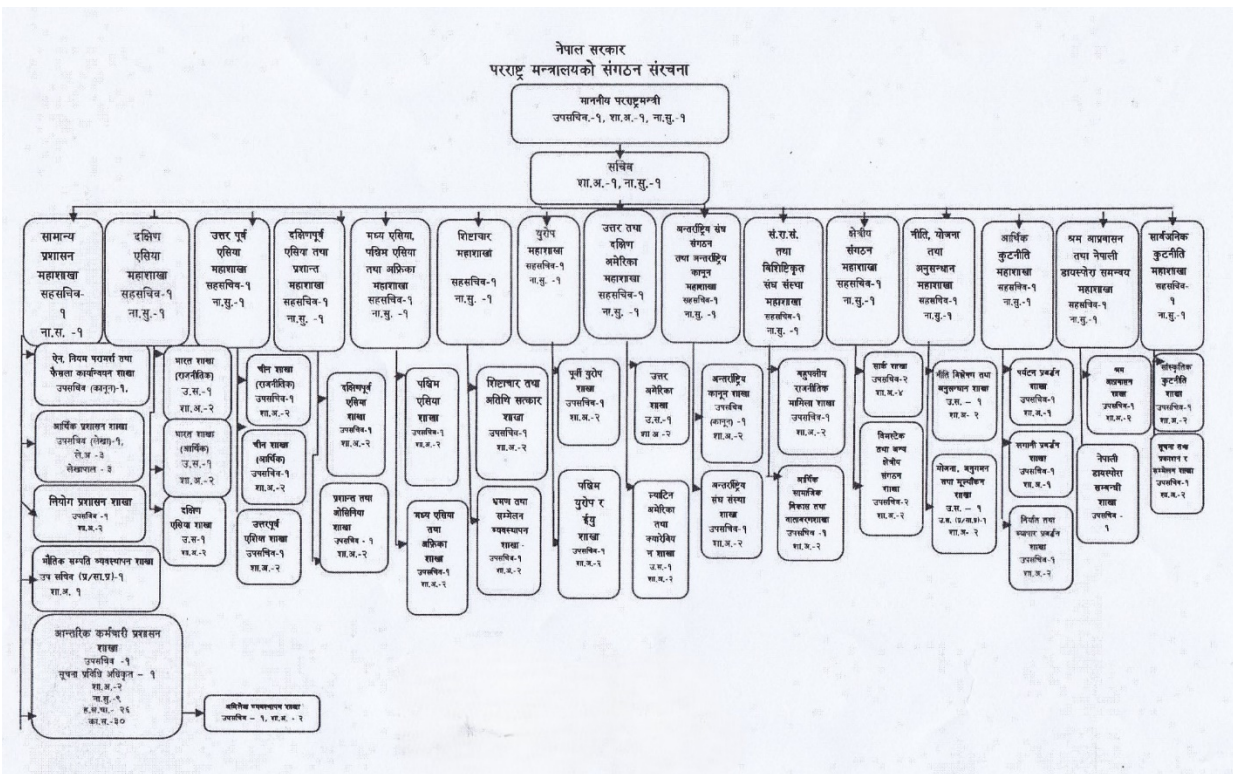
नेपाल सरकार
परराष्ट्र मन्त्रालयको संगठन संरचना

माननीय परराष्ट्रमन्त्री
उपसचिव-१, शा.अ.-१, ना.सु.-१

सचिव
शा.अ.-१, ना.सु.-१

सामान्य प्रशासन महाशाखा
सहसचिव-१
ना.स. -१

ऐन, नियम परामर्श तथा फैसला कार्यान्वयन शाखा
उपसचिव (कानून)-१,

आर्थिक प्रशासन शाखा
उपसचिव (लेखा)-१,
ले.अ -३
लेखापाल - ३

नियोग प्रशासन शाखा
उपसचिव -१
शा.अ.-२

भौतिक सम्पत्ति व्यवस्थापन शाखा
उप सचिव (प्र/स.प्र)-१
शा.अ. १

आन्तरिक कर्मचारी प्रशासन शाखा
उपसचिव -१
सूचना प्रविधि अधिकृत – १
शा.अ.-२
ना.सु.-९
ह.स.चा.- २६
का.स.-३०

अभिलेख व्यवस्थापन शाखा
उपसचिव – १, शा.अ. - २

दक्षिण एसिया महाशाखा
सहसचिव-१
ना.सु.-१

भारत शाखा (राजनैतिक)
उ.स.-१
शा.अ.-२

भारत शाखा (आर्थिक)
उ.स.-१
शा.अ.-२

दक्षिण एसिया शाखा
उ.स.-१
शा.अ.-२

उत्तर पूर्व एसिया महाशाखा
सहसचिव-१
ना.सु.-१

चीन शाखा (राजनैतिक)
उपसचिव-१
शा.अ.-२

चीन शाखा (आर्थिक)
उपसचिव-१
शा.अ.-२

उत्तरपूर्व एसिया शाखा
उपसचिव-१
शा.अ.-२

दक्षिणपूर्व एसिया तथा प्रशान्त महाशाखा
सहसचिव-१
ना.सु. -१

दक्षिणपूर्व एसिया शाखा
उपसचिव-१
शा.अ.-२

प्रशान्त तथा ओसिनिया शाखा
उपसचिव - १
शा.अ.-२

मध्य एसिया, पश्चिम एसिया तथा अफ्रिका महाशाखा
सहसचिव-१
ना.सु. -१

पश्चिम एसिया शाखा
उपसचिव-१
शा.अ.-२

मध्य एसिया तथा अफ्रिका शाखा
उपसचिव-१
शा.अ.-२

शिष्टाचार महाशाखा
सहसचिव-१
ना.सु. -१

शिष्टाचार तथा अतिथि सत्कार शाखा
उपसचिव-१
शा.अ.-२

भ्रमण तथा सम्मेलन व्यवस्थापन शाखा
उपसचिव-१
शा.अ.-२

युरोप महाशाखा
सहसचिव-१
ना.सु. -१

पूर्वी युरोप शाखा
उपसचिव-१
शा.अ.-२

पश्चिम युरोप र ईयु शाखा
उपसचिव-१
शा.अ.-२

उत्तर तथा दक्षिण अमेरिका महाशाखा
सहसचिव-१
ना.सु. -१

उत्तर अमेरिका शाखा
उ.स.-१
शा.अ -२

ल्याटिन अमेरिका तथा क्यारेबियन शाखा
उ.स.-१
शा.अ.-२

अन्तर्राष्ट्रिय संघ संगठन तथा अन्तर्राष्ट्रिय कानून महाशाखा
सहसचिव-१
ना.सु. -१

अन्तर्राष्ट्रिय कानून शाखा
उपसचिव (कानून) -१
शा.अ.-२

अन्तर्राष्ट्रिय संघ संस्था शाखा
उपसचिव-१
शा.अ.-२

सं.रा.सं. तथा विशिष्टिकृत संघ संस्था महाशाखा
सहसचिव-१
ना.सु. -१

बहुपक्षीय राजनीतिक मामिला शाखा
उपसचिव-१
शा.अ.-२

आर्थिक सामाजिक विकास तथा मानवअधिकार शाखा
उपसचिव -१
शा.अ.-२

क्षेत्रीय संगठन महाशाखा
सहसचिव-१
ना.सु.-१

सार्क शाखा
उपसचिव-२
शा.अ.-४

बिमस्टेक तथा अन्य क्षेत्रीय संगठन शाखा
उपसचिव-२
शा.अ.-२

नीति, योजना तथा अनुसन्धान महाशाखा
सहसचिव-१
ना.सु.-१

नीति विश्लेषण तथा अनुसन्धान शाखा
उ.स. – १
शा.अ. २

योजना, अनुगमन तथा मूल्यांकन शाखा
उ.स. – १
उ.स. (त.वा.का)-१
शा.अ.- २

आर्थिक कुटनीति महाशाखा
सहसचिव-१
ना.सु.-१

पर्यटन प्रवर्द्धन शाखा
उपसचिव-१
शा.अ.-१

लगानी प्रवर्द्धन शाखा
उपसचिव-१
शा.अ.-१

निर्यात तथा व्यापार प्रवर्द्धन शाखा
उपसचिव-१
शा.अ.-२

श्रम आप्रवासन तथा नेपाली डायस्पोरा समन्वय महाशाखा
सहसचिव-१
ना.सु.-१

श्रम आप्रवासन शाखा
उपसचिव-१
शा.अ.-१

नेपाली डायस्पोरा सम्बन्धी शाखा
उपसचिव - १

सार्वजनिक कुटनीति महाशाखा
सहसचिव-१
ना.सु.-१

सांस्कृतिक कुटनीति शाखा
उपसचिव-१
शा.अ.-१

सूचना तथा प्रकाशन र सम्मेलन शाखा
उपसचिव-१
शा.अ.-२